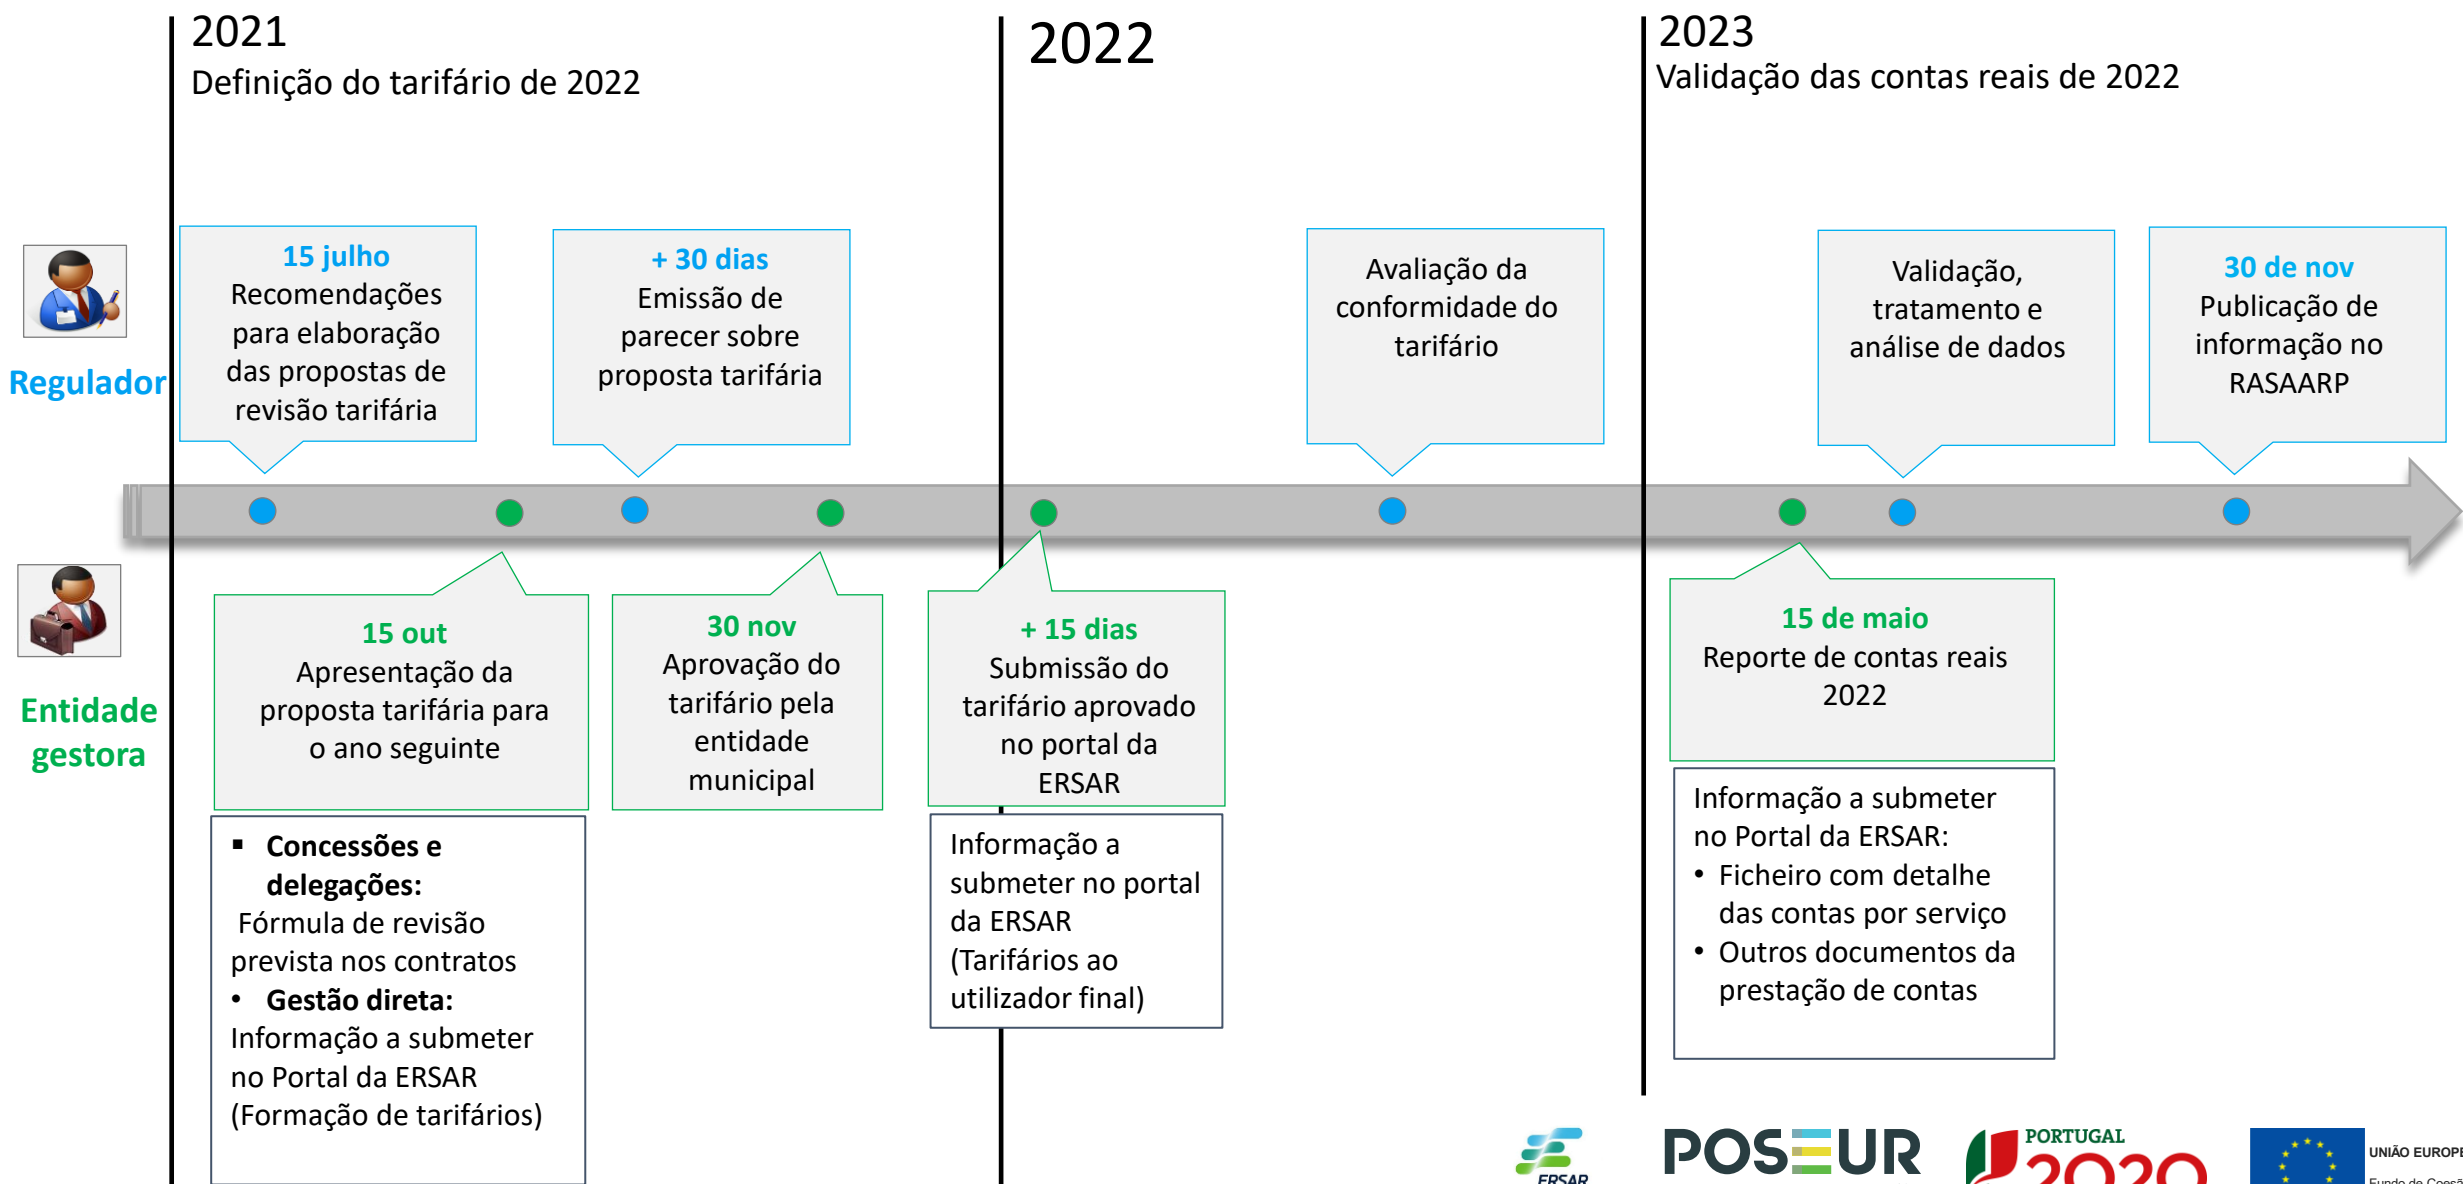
2021
Definição do tarifário de 2022

2022

2023
Validação das contas reais de 2022

Regulador

15 julho
Recomendações para elaboração das propostas de revisão tarifária

+ 30 dias
Emissão de parecer sobre proposta tarifária

Avaliação da conformidade do tarifário

Validação, tratamento e análise de dados

30 de nov
Publicação de informação no RASAARP

Entidade gestora

15 out
Apresentação da proposta tarifária para o ano seguinte

30 nov
Aprovação do tarifário pela entidade municipal

+ 15 dias
Submissão do tarifário aprovado no portal da ERSAR

15 de maio
Reporte de contas reais 2022

▪ **Concessões e delegações:**
Fórmula de revisão prevista nos contratos
• **Gestão direta:**
Informação a submeter no Portal da ERSAR (Formação de tarifários)

Informação a submeter no portal da ERSAR (Tarifários ao utilizador final)

Informação a submeter no Portal da ERSAR:
• Ficheiro com detalhe das contas por serviço
• Outros documentos da prestação de contas

ERSAR
POSEUR
PORTUGAL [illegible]
UNIÃO EUROPE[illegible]
Fundo de Coesã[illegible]